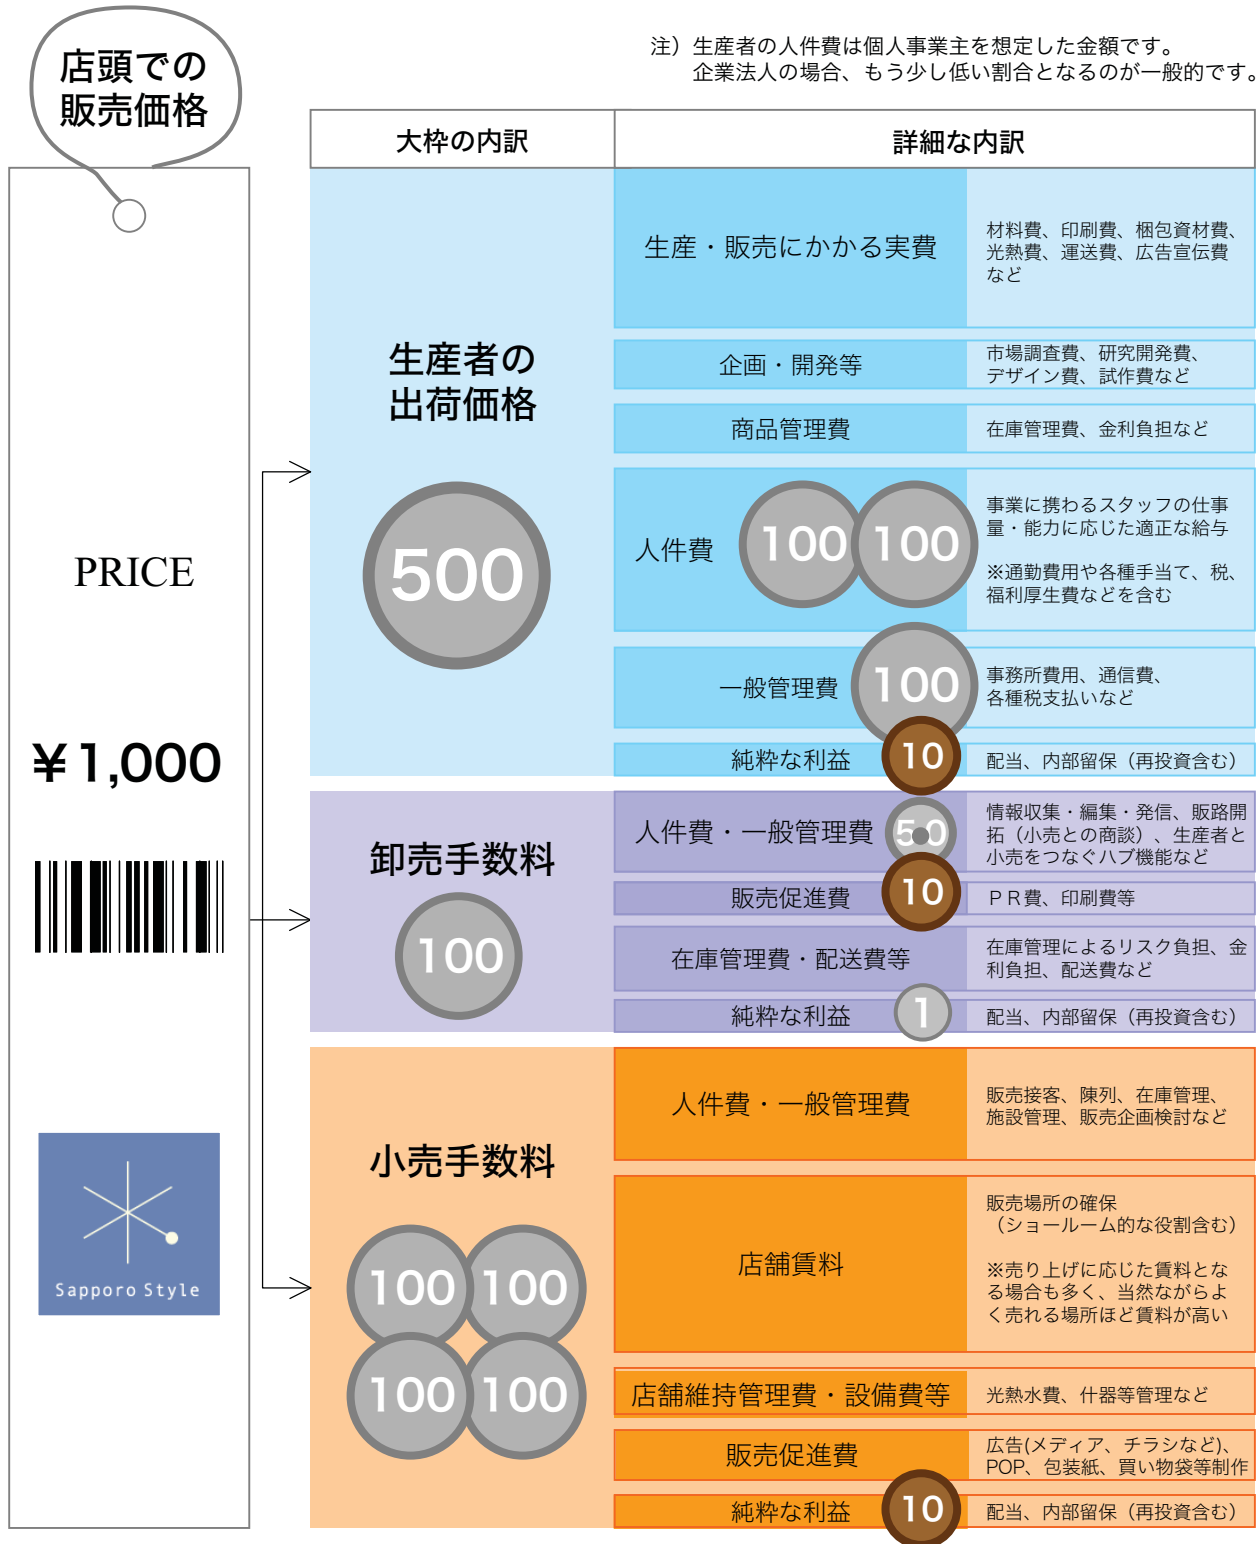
店頭での
販売価格

PRICE

￥1,000

Sapporo Style

注）生産者の人件費は個人事業主を想定した金額です。
企業法人の場合、もう少し低い割合となるのが一般的です。

| 大枠の内訳 | 詳細な内訳 | |
|---|---|---|
| 生産者の出荷価格 500 | 生産・販売にかかる実費 | 材料費、印刷費、梱包資材費、光熱費、運送費、広告宣伝費など |
| | 企画・開発等 | 市場調査費、研究開発費、デザイン費、試作費など |
| | 商品管理費 | 在庫管理費、金利負担など |
| | 人件費 100 100 | 事業に携わるスタッフの仕事量・能力に応じた適正な給与 ※通勤費用や各種手当て、税、福利厚生費などを含む |
| | 一般管理費 100 | 事務所費用、通信費、各種税支払いなど |
| | 純粋な利益 10 | 配当、内部留保（再投資含む） |
| 卸売手数料 100 | 人件費・一般管理費 50 | 情報収集・編集・発信、販路開拓（小売との商談）、生産者と小売をつなぐハブ機能など |
| | 販売促進費 10 | ＰＲ費、印刷費等 |
| | 在庫管理費・配送費等 | 在庫管理によるリスク負担、金利負担、配送費など |
| | 純粋な利益 1 | 配当、内部留保（再投資含む） |
| 小売手数料 100 100 100 100 | 人件費・一般管理費 | 販売接客、陳列、在庫管理、施設管理、販売企画検討など |
| | 店舗賃料 | 販売場所の確保（ショールーム的な役割含む） ※売り上げに応じた賃料となる場合も多く、当然ながらよく売れる場所ほど賃料が高い |
| | 店舗維持管理費・設備費等 | 光熱水費、什器等管理など |
| | 販売促進費 | 広告(メディア、チラシなど)、POP、包装紙、買い物袋等制作 |
| | 純粋な利益 10 | 配当、内部留保（再投資含む） |